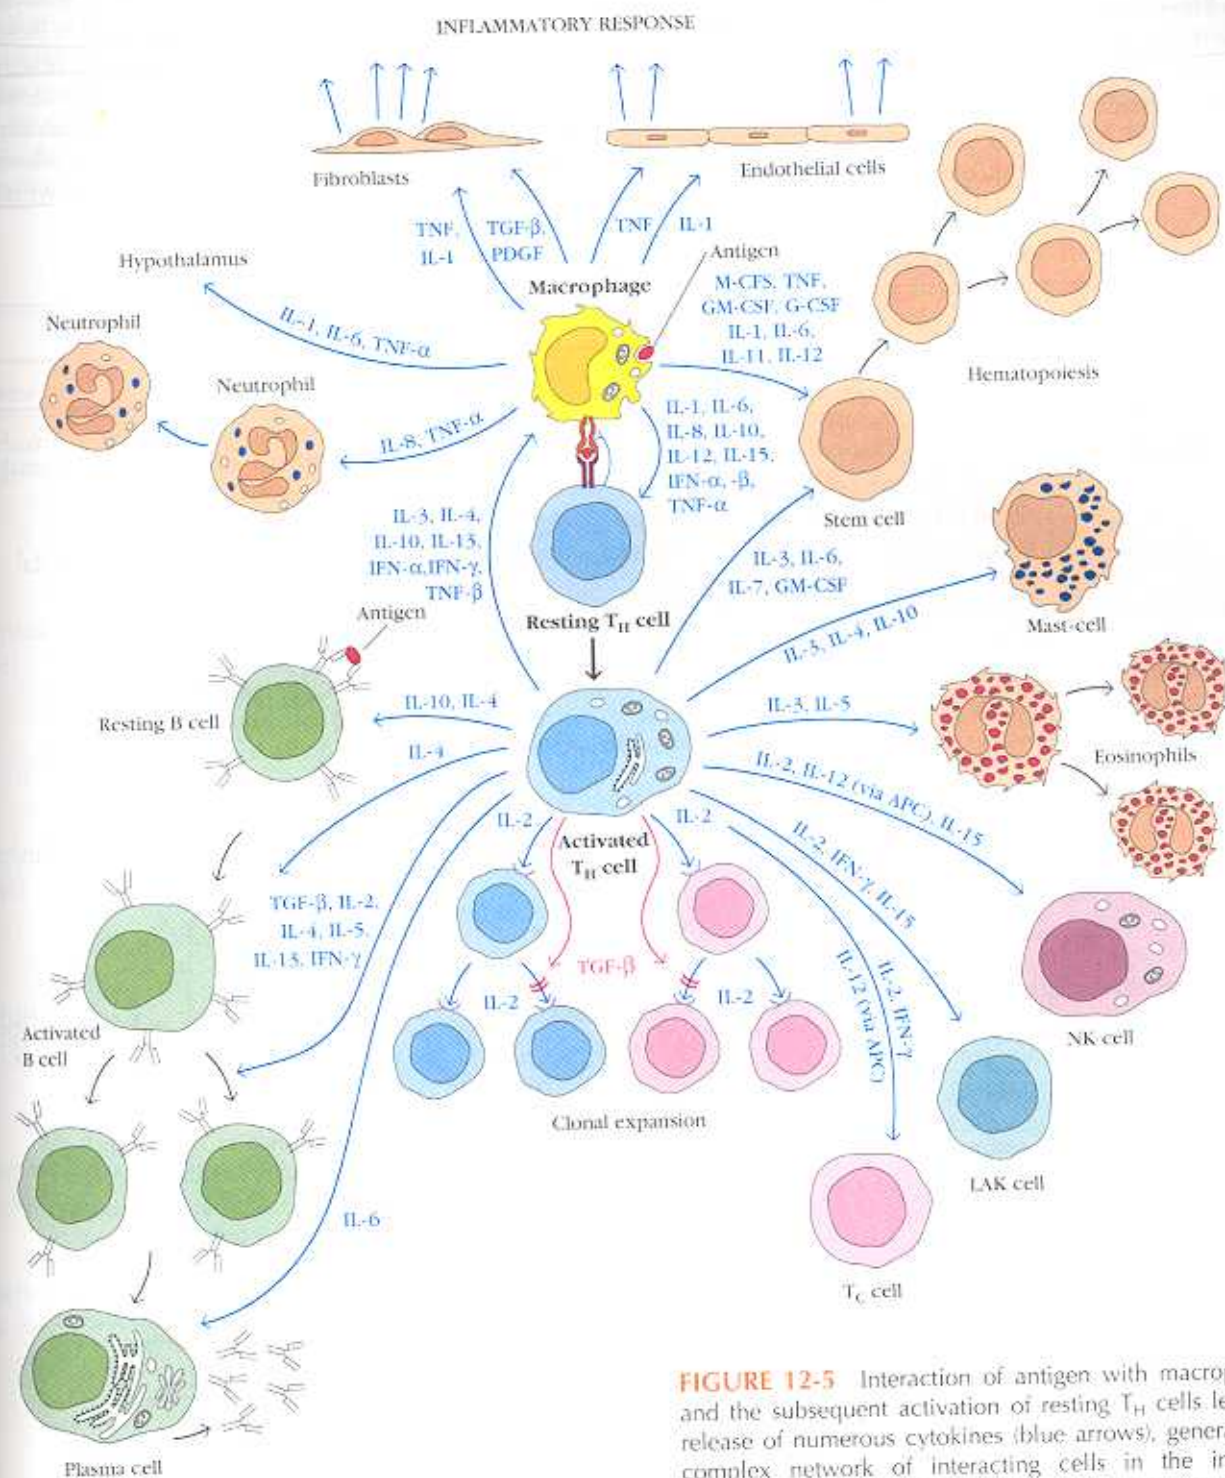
INFLAMMATORY RESPONSE

Fibroblasts

Endothelial cells

TNF, IL-1

TGF-β, PDGF

TNF

IL-1

Antigen

Hypothalamus

Macrophage

M-CFS, TNF, GM-CSF, G-CSF IL-1, IL-6, IL-11, IL-12

Neutrophil

IL-1, IL-6, TNF-α

Neutrophil

Hematopoiesis

IL-8, TNF-α

IL-1, IL-6, IL-8, IL-10, IL-12, IL-15, IFN-α, -β, TNF-α

IL-3, IL-4, IL-10, IL-13, IFN-α,IFN-γ, TNF-β

Stem cell

IL-3, IL-6, IL-7, GM-CSF

Antigen

Resting $T_H$ cell

Mast cell

IL-3, IL-4, IL-10

Resting B cell

IL-10, IL-4

IL-3, IL-5

IL-4

Eosinophils

IL-2, IL-12 (via APC), IL-15

IL-2

Activated $T_H$ cell

IL-2

IL-2, IFN-γ, IL-15

TGF-β, IL-2, IL-4, IL-5, IL-13, IFN-γ

TGF-β

IL-2, IFN-γ

IL-12 (via APC)

Activated B cell

IL-2

IL-2

NK cell

Clonal expansion

LAK cell

IL-6

$T_C$ cell

Plasma cell

FIGURE 12-5 Interaction of antigen with macro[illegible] and the subsequent activation of resting $T_H$ cells le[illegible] release of numerous cytokines (blue arrows), gener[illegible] complex network of interacting cells in the i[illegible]